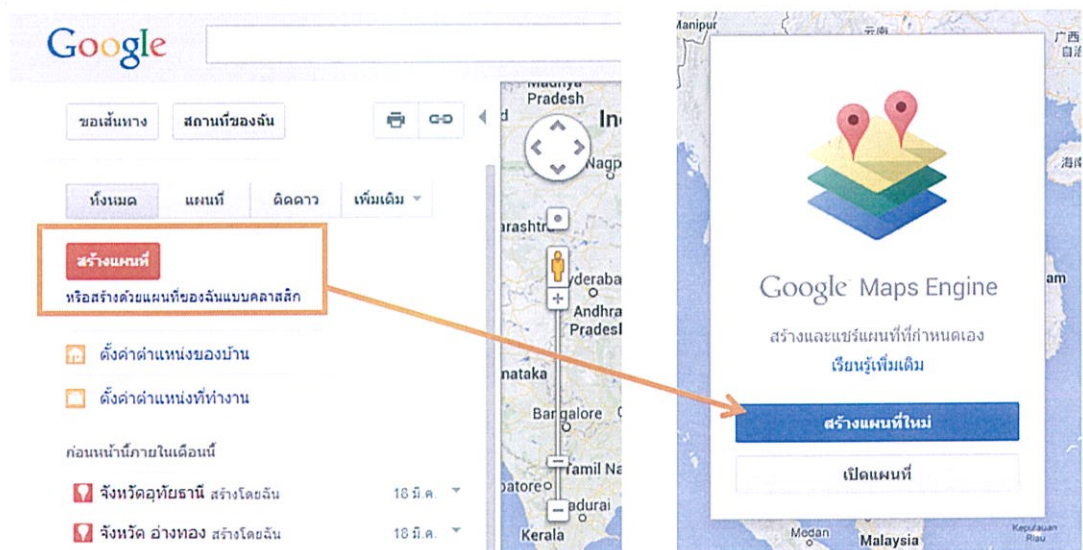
Google

ขอเส้นทาง สถานที่ของฉัน

ทั้งหมด แผนที่ ติดดาว เพิ่มเติม

สร้างแผนที่

หรือสร้างด้วยแผนที่ของฉันแบบคลาสสิก

ตั้งค่าตำแหน่งของบ้าน

ตั้งค่าตำแหน่งที่ทำงาน

ก่อนหน้านี้ภายในเดือนนี้

จังหวัดอุทัยธานี สร้างโดยฉัน 18 มี.ค.

จังหวัด อ่างทอง สร้างโดยฉัน 18 มี.ค.

Madhya Pradesh

Ind

Nagp

arashtra

Hyderaba

Andhra Pradesh

nataka

Bangalore

Tamil Na

atore

adurai

Kerala

Manipur

Google Maps Engine

สร้างและแชร์แผนที่ที่กำหนดเอง

เรียนรู้เพิ่มเติม

สร้างแผนที่ใหม่

เปิดแผนที่

Medan

Malaysia

Kepulauan Riau

am

广西

海